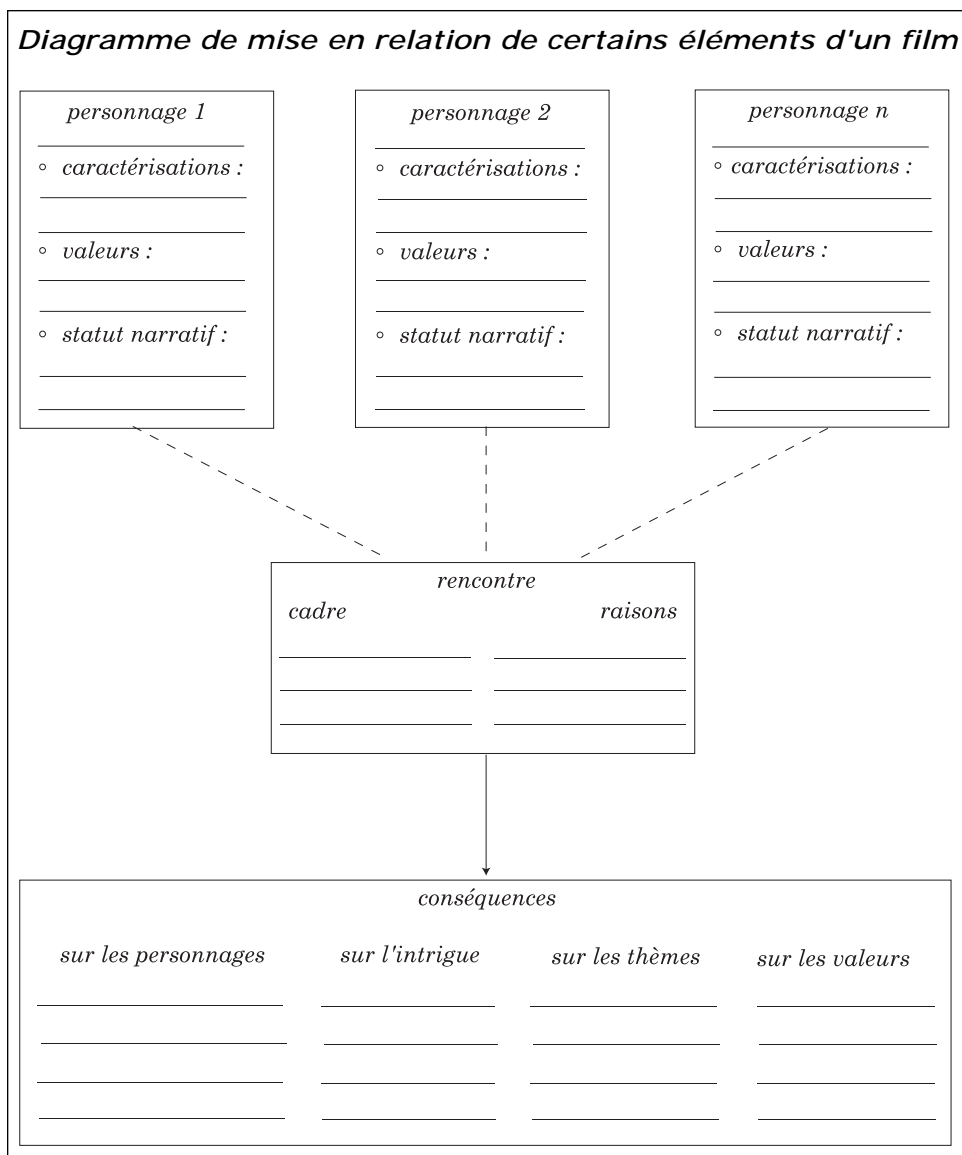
Diagramme de mise en relation de certains éléments d'un film

personnage 1

◦ caractérisations :

◦ valeurs :

◦ statut narratif :

personnage 2

◦ caractérisations :

◦ valeurs :

◦ statut narratif :

personnage n

◦ caractérisations :

◦ valeurs :

◦ statut narratif :

rencontre

cadre

raisons

conséquences

sur les personnages

sur l'intrigue

sur les thèmes

sur les valeurs